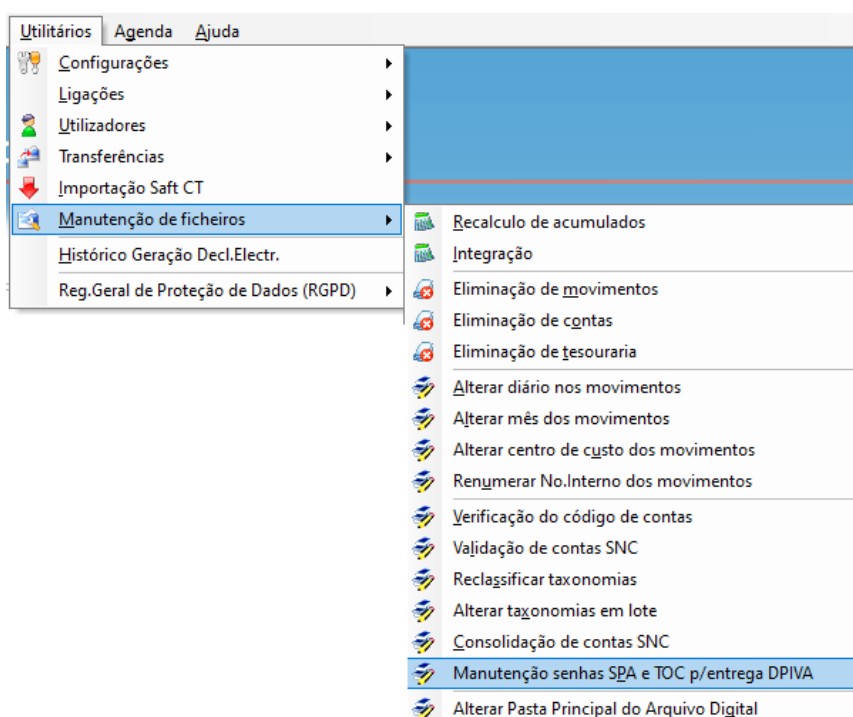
Utilitários Agenda Ajuda

Configurações
Ligações
Utilizadores
Transferências
Importação Saft CT
Manutenção de ficheiros
Histórico Geração Decl.Electr.
Reg.Geral de Proteção de Dados (RGPD)

Recalculo de acumulados
Integração
Eliminação de movimentos
Eliminação de contas
Eliminação de tesouraria
Alterar diário nos movimentos
Alterar mês dos movimentos
Alterar centro de custo dos movimentos
Renumerar No.Interno dos movimentos
Verificação do código de contas
Validação de contas SNC
Reclassificar taxonomias
Alterar taxonomias em lote
Consolidação de contas SNC
Manutenção senhas SPA e TOC p/entrega DPIVA
Alterar Pasta Principal do Arquivo Digital